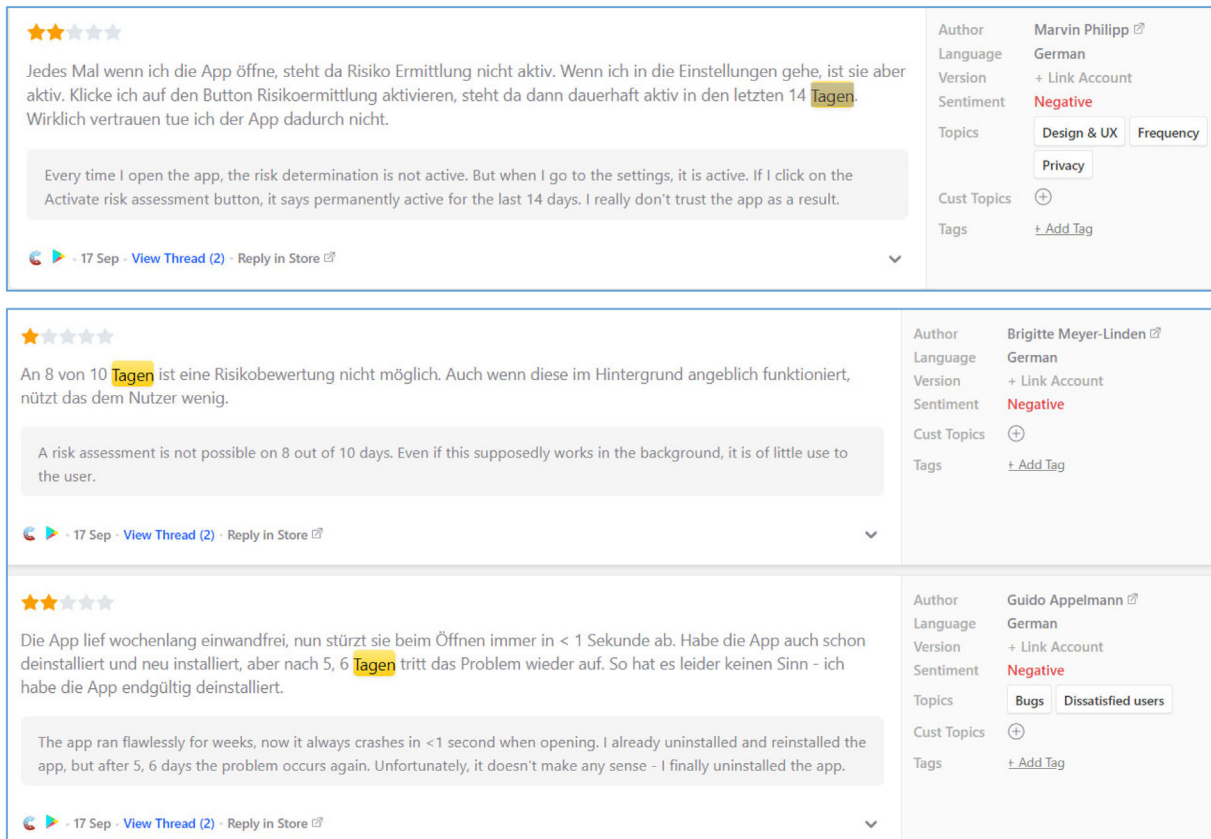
Jedes Mal wenn ich die App öffne, steht da Risiko Ermittlung nicht aktiv. Wenn ich in die Einstellungen gehe, ist sie aber aktiv. Klicke ich auf den Button Risikoermittlung aktivieren, steht da dann dauerhaft aktiv in den letzten 14 Tagen. Wirklich vertrauen tue ich der App dadurch nicht.

Every time I open the app, the risk determination is not active. But when I go to the settings, it is active. If I click on the Activate risk assessment button, it says permanently active for the last 14 days. I really don't trust the app as a result.

· 17 Sep · View Thread (2) · Reply in Store

Author Marvin Philipp
Language German
Version + Link Account
Sentiment Negative
Topics Design & UX Frequency Privacy
Cust Topics
Tags + Add Tag

An 8 von 10 Tagen ist eine Risikobewertung nicht möglich. Auch wenn diese im Hintergrund angeblich funktioniert, nützt das dem Nutzer wenig.

A risk assessment is not possible on 8 out of 10 days. Even if this supposedly works in the background, it is of little use to the user.

· 17 Sep · View Thread (2) · Reply in Store

Author Brigitte Meyer-Linden
Language German
Version + Link Account
Sentiment Negative
Cust Topics
Tags + Add Tag

Die App lief wochenlang einwandfrei, nun stürzt sie beim Öffnen immer in < 1 Sekunde ab. Habe die App auch schon deinstalliert und neu installiert, aber nach 5, 6 Tagen tritt das Problem wieder auf. So hat es leider keinen Sinn - ich habe die App endgültig deinstalliert.

The app ran flawlessly for weeks, now it always crashes in <1 second when opening. I already uninstalled and reinstalled the app, but after 5, 6 days the problem occurs again. Unfortunately, it doesn't make any sense - I finally uninstalled the app.

· 17 Sep · View Thread (2) · Reply in Store

Author Guido Appelmann
Language German
Version + Link Account
Sentiment Negative
Topics Bugs Dissatisfied users
Cust Topics
Tags + Add Tag